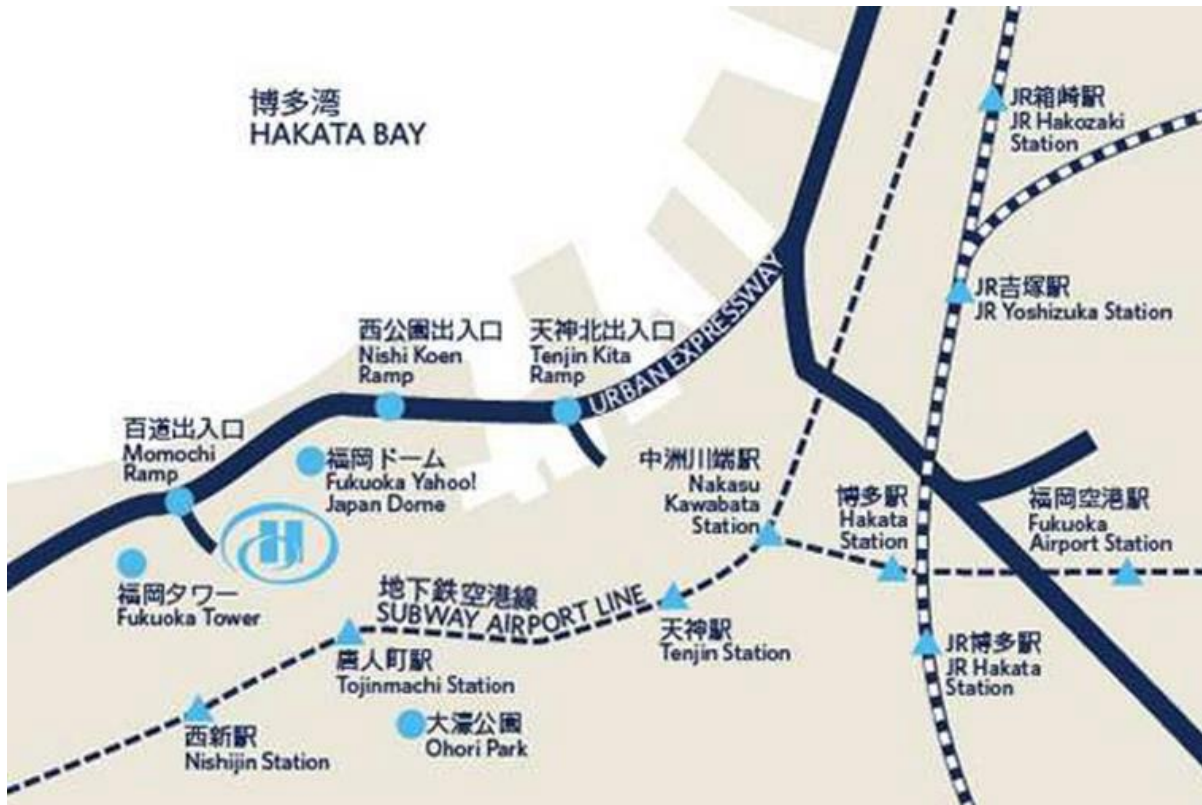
博多湾
HAKATA BAY

JR箱崎駅
JR Hakozaki Station

JR吉塚駅
JR Yoshizuka Station

URBAN EXPRESSWAY

西公園出入口
Nishi Koen Ramp

天神北出入口
Tenjin Kita Ramp

百道出入口
Momochi Ramp

福岡ドーム
Fukuoka Yahoo! Japan Dome

中洲川端駅
Nakasu Kawabata Station

博多駅
Hakata Station

福岡空港駅
Fukuoka Airport Station

福岡タワー
Fukuoka Tower

地下鉄空港線
SUBWAY AIRPORT LINE

天神駅
Tenjin Station

JR博多駅
JR Hakata Station

唐人町駅
Tojinmachi Station

西新駅
Nishijin Station

大濠公園
Ohori Park